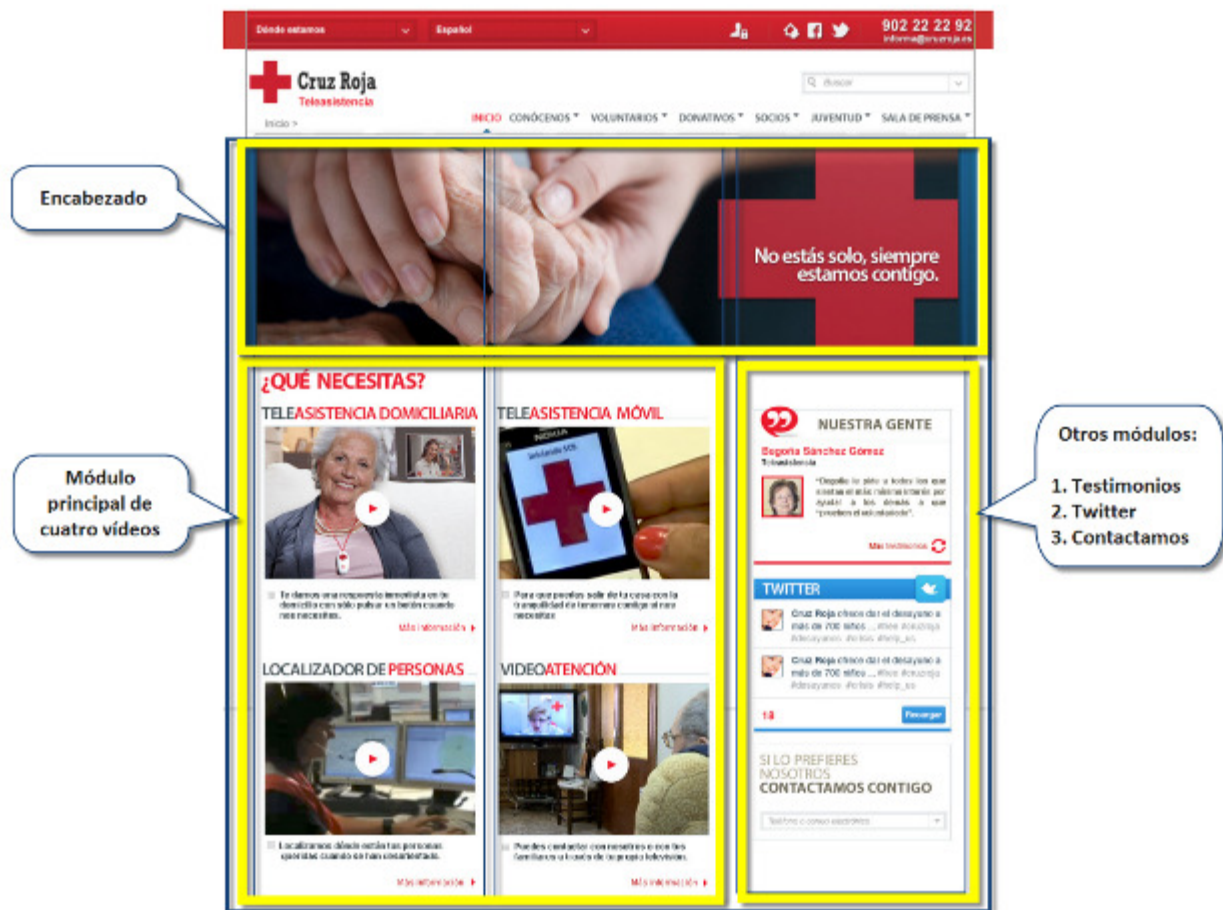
Dónde estamos
Español
902 22 22 92
informa@cruzroja.es

Cruz Roja
Teleasistencia

Buscar

Inicio >

INICIO CONÓCENOS VOLUNTARIOS DONATIVOS SOCIOS JUVENTUD SALA DE PRENSA

Encabezado

No estás solo, siempre estamos contigo.

Módulo principal de cuatro vídeos

¿QUÉ NECESITAS?

TELEASISTENCIA DOMICILIARIA

Te damos una respuesta inmediata en tu domicilio con sólo pulsar un botón cuando nos necesites.

Más información

TELEASISTENCIA MÓVIL

Para que puedas salir de tu casa con la tranquilidad de tenernos contigo si nos necesitas.

Más información

LOCALIZADOR DE PERSONAS

Localizamos dónde están tus personas queridas cuando no han encontrado.

Más información

VIDEOATENCIÓN

Puedes contactar con nosotros o con tus familiares a través de tu propia televisión.

Más información

NUESTRA GENTE

Begoña Sánchez Gómez
Teleasistencia

"Después le pido a todos los que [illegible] ayudar a los demás a que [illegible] el voluntariado".

Más testimonios

TWITTER

Cruz Roja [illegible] el desayuno a más de 700 niños ... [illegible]

Cruz Roja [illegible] el desayuno a más de 700 niños ... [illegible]

18

Recargar

SI LO PREFIERES NOSOTROS
CONTACTAMOS CONTIGO

Teléfono o correo electrónico

Otros módulos:

1. Testimonios
2. Twitter
3. Contactamos